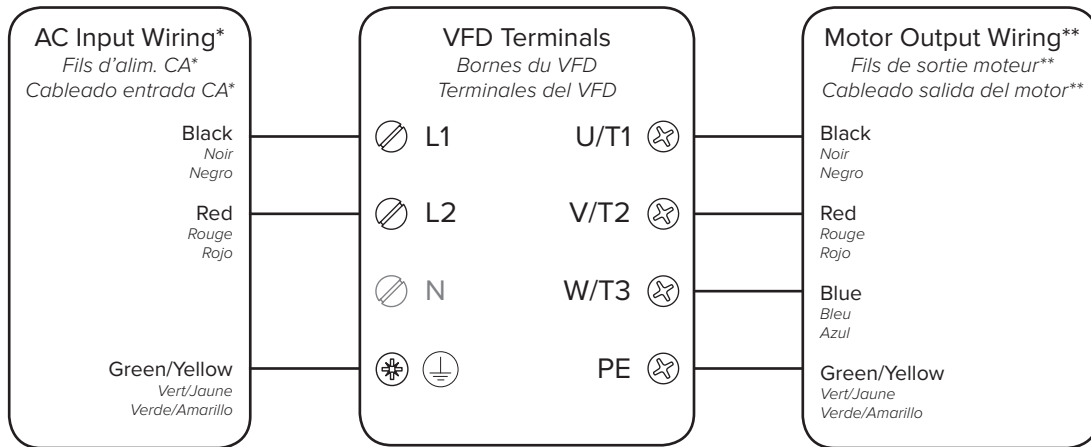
AC Input Wiring*
Fils d'alim. CA*
Cableado entrada CA*

Black
Noir
Negro

Red
Rouge
Rojo

Green/Yellow
Vert/Jaune
Verde/Amarillo

VFD Terminals
Bornes du VFD
Terminales del VFD

L1
L2
N

U/T1
V/T2
W/T3
PE

Motor Output Wiring**
Fils de sortie moteur**
Cableado salida del motor**

Black
Noir
Negro

Red
Rouge
Rojo

Blue
Bleu
Azul

Green/Yellow
Vert/Jaune
Verde/Amarillo